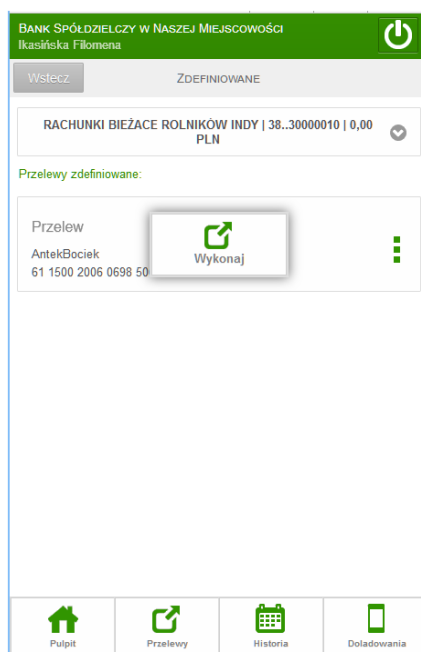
Bank Spółdzielczy w Naszej Miejscowości
Ikasińska Filomena

Wstecz
Zdefiniowane

RACHUNKI BIEŻACE ROLNIKÓW INDY | 38..30000010 | 0,00 PLN

Przelewy zdefiniowane:

Przelew
AntekBociek
61 1500 2006 0698 50

Wykonaj

Pulpit
Przelewy
Historia
Doładowania